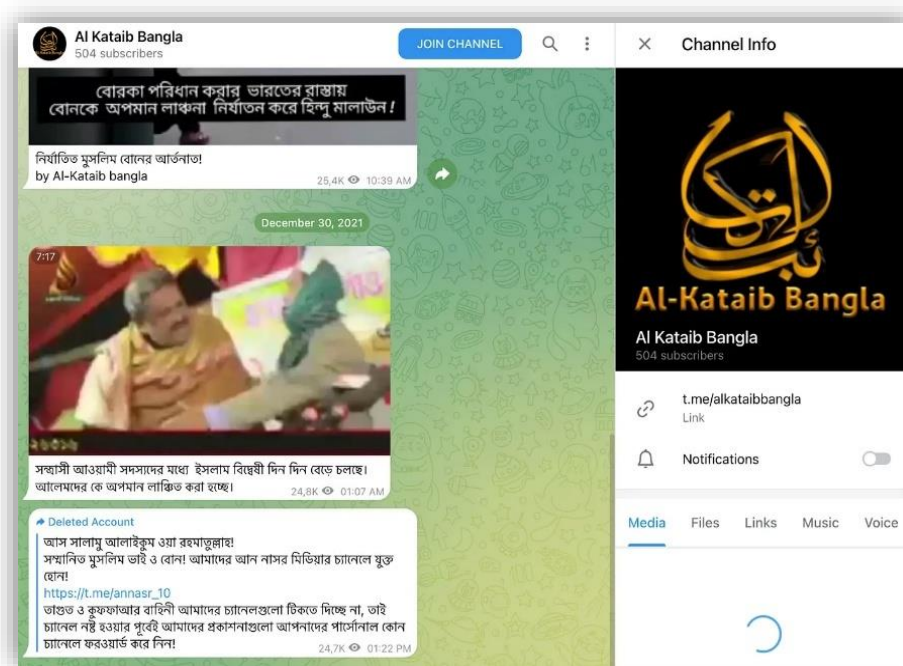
Al Kataib Bangla
504 subscribers

JOIN CHANNEL

বোরকা পরিধান করার ভারতের রাস্তায় বোনকে অপমান লাঞ্চনা নির্যাতন করে হিন্দু মালাউন!

নির্যাতিত মুসলিম বোনের আর্তনাত!
by Al-Kataib bangla
25,4K 10:39 AM

December 30, 2021

7:17

সন্ত্রাসী আওয়ামী সদস্যদের মাধ্যে ইসলাম বিদ্বেষী দিন দিন বেড়ে চলছে। আলেমদের কে অপমান লাঞ্চিত করা হচ্ছে।
24,8K 01:07 AM

Deleted Account
আস সালামু আলাইকুম ওয়া রহমাতুল্লাহ!
সম্মানিত মুসলিম ভাই ও বোন! আমাদের আন নাসর মিডিয়ার চ্যানেলে যুক্ত হোন!
https://t.me/annasr_10
তাগুত ও কুফফারদের বাহিনী আমাদের চ্যানেলগুলো টিকতে দিচ্ছে না, তাই চ্যানেল নষ্ট হওয়ার পূর্বেই আমাদের প্রকাশনাগুলো আপনাদের পার্সোনাল কোন চ্যানেলে ফরওয়ার্ড করে নিন!
24,7K 01:22 PM

Channel Info

Al-Kataib Bangla

Al Kataib Bangla
504 subscribers

t.me/alkataibbangla
Link

Notifications

Media Files Links Music Voice